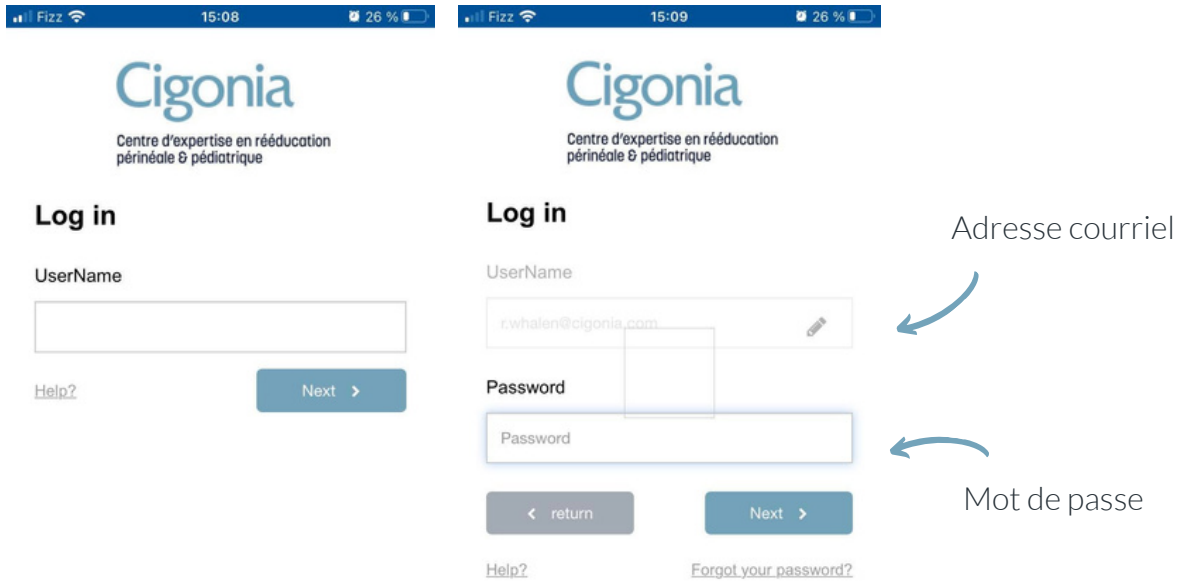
Fizz 15:08 26 %

Cigonia

Centre d'expertise en rééducation périnéale & pédiatrique

Log in

UserName

Help?

Next

Fizz 15:09 26 %

Cigonia

Centre d'expertise en rééducation périnéale & pédiatrique

Log in

UserName

r.whalen@cigonia.com

Password

Password

return

Next

Help?

Forgot your password?

Adresse courriel

Mot de passe